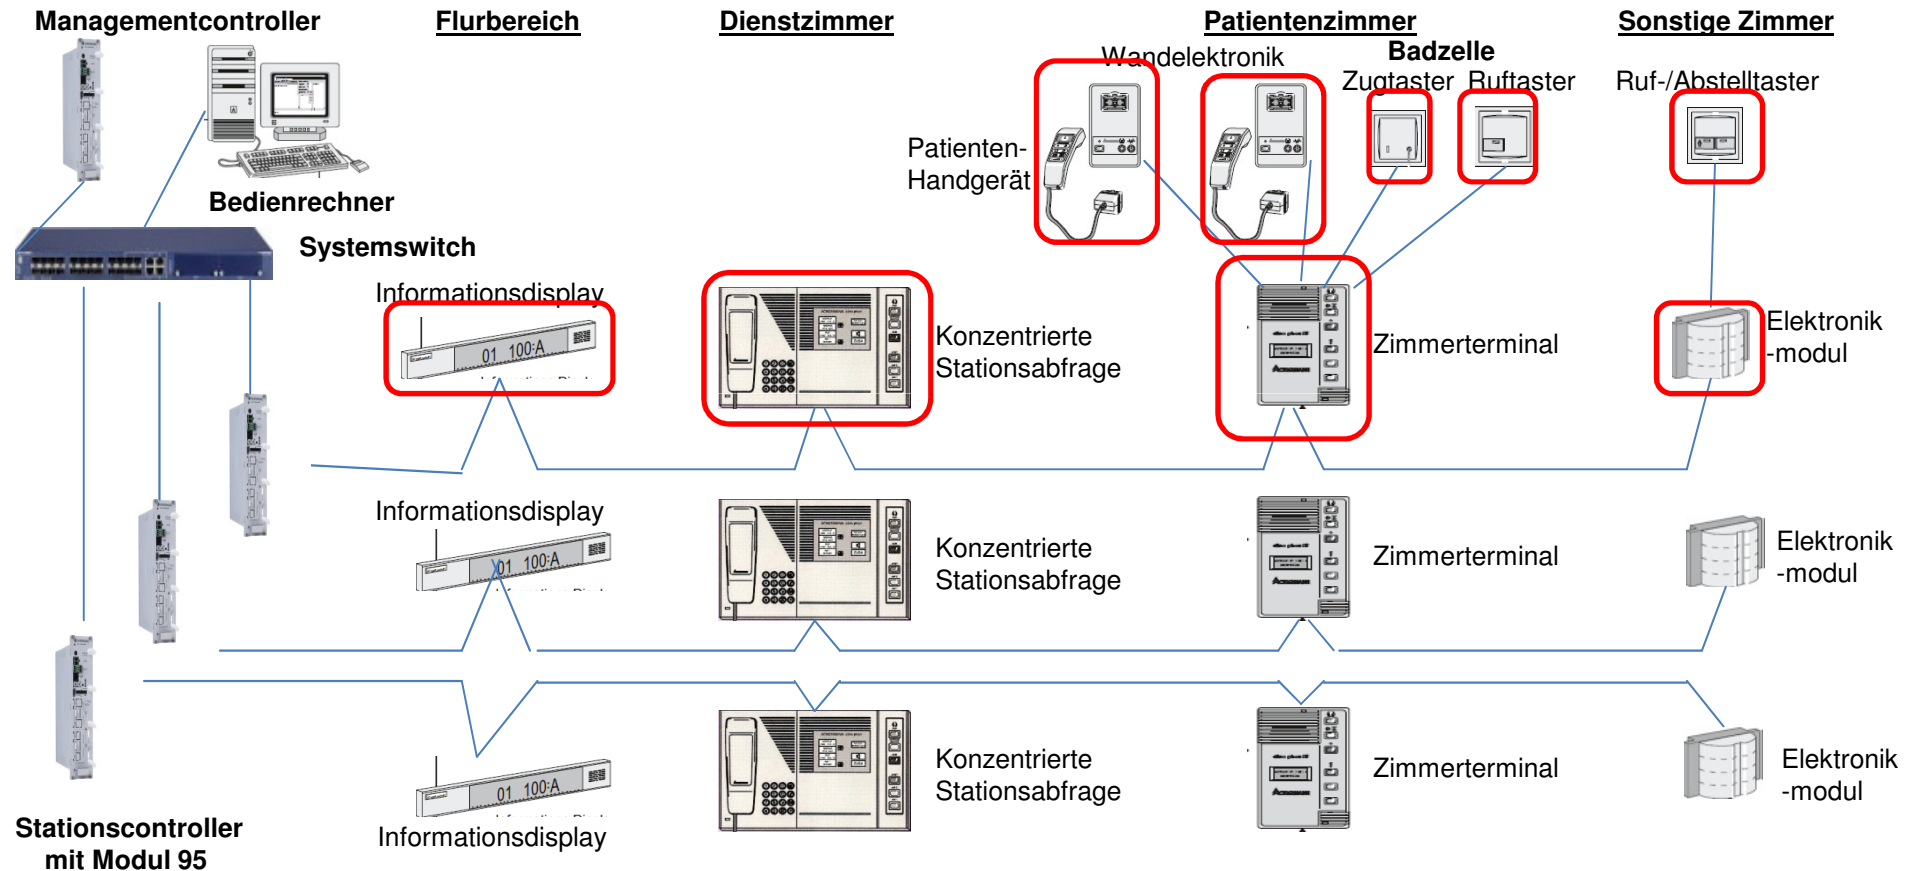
Managementcontroller

Flurbereich

Dienstzimmer

Patientenzimmer

Sonstige Zimmer

Wandelektronik

Badzelle

Zugtaster

Ruftaster

Ruf-/Abstelltaster

Patienten-Handgerät

Bedienrechner

Systemswitch

Informationsdisplay

01 100:A

Konzentrierte Stationsabfrage

Zimmerterminal

Elektronik -modul

Informationsdisplay

01 100:A

Konzentrierte Stationsabfrage

Zimmerterminal

Elektronik -modul

01 100:A

Konzentrierte Stationsabfrage

Zimmerterminal

Elektronik -modul

Stationscontroller mit Modul 95

Informationsdisplay